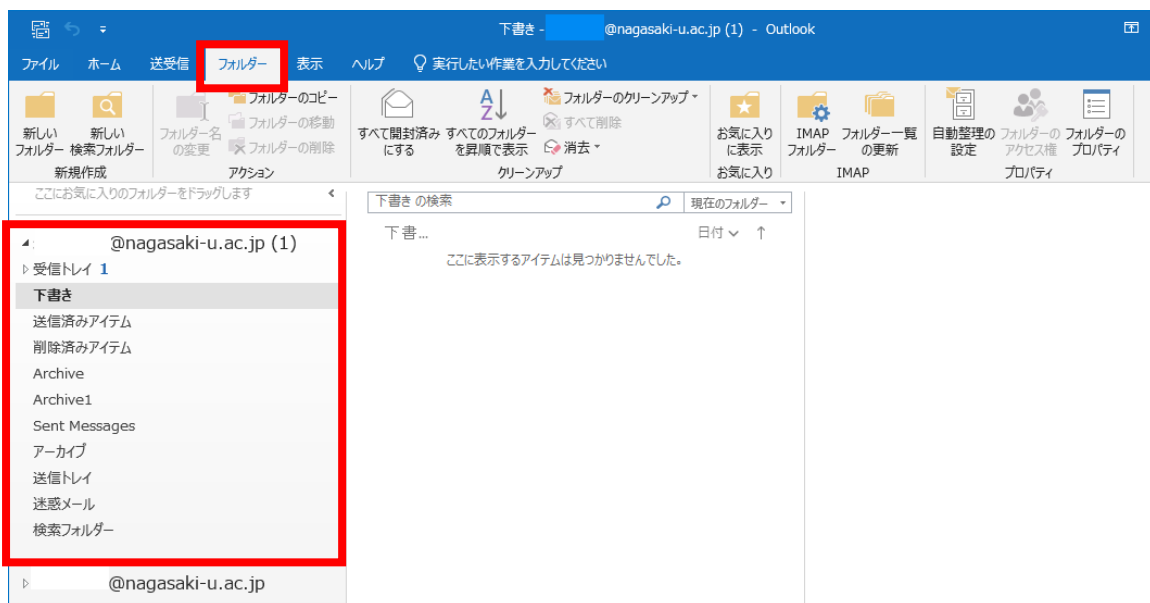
下書き - @nagasaki-u.ac.jp (1) - Outlook

ファイル ホーム 送受信 フォルダー 表示 ヘルプ 実行したい作業を入力してください

新しいフォルダー
新しい検索フォルダー
新規作成

フォルダー名の変更
フォルダーのコピー
フォルダーの移動
フォルダーの削除
アクション

すべて開封済みにする
すべてのフォルダーを昇順で表示
フォルダーのクリーンアップ
すべて削除
消去
クリーンアップ

お気に入りに表示
お気に入り

IMAPフォルダー
フォルダー一覧の更新
IMAP

自動整理の設定
フォルダーのアクセス権
フォルダーのプロパティ
プロパティ

ここにお気に入りのフォルダーをドラッグします

@nagasaki-u.ac.jp (1)
受信トレイ 1
下書き
送信済みアイテム
削除済みアイテム
Archive
Archive1
Sent Messages
アーカイブ
送信トレイ
迷惑メール
検索フォルダー

@nagasaki-u.ac.jp

下書き の検索
現在のフォルダー
下書...
日付
ここに表示するアイテムは見つかりませんでした。